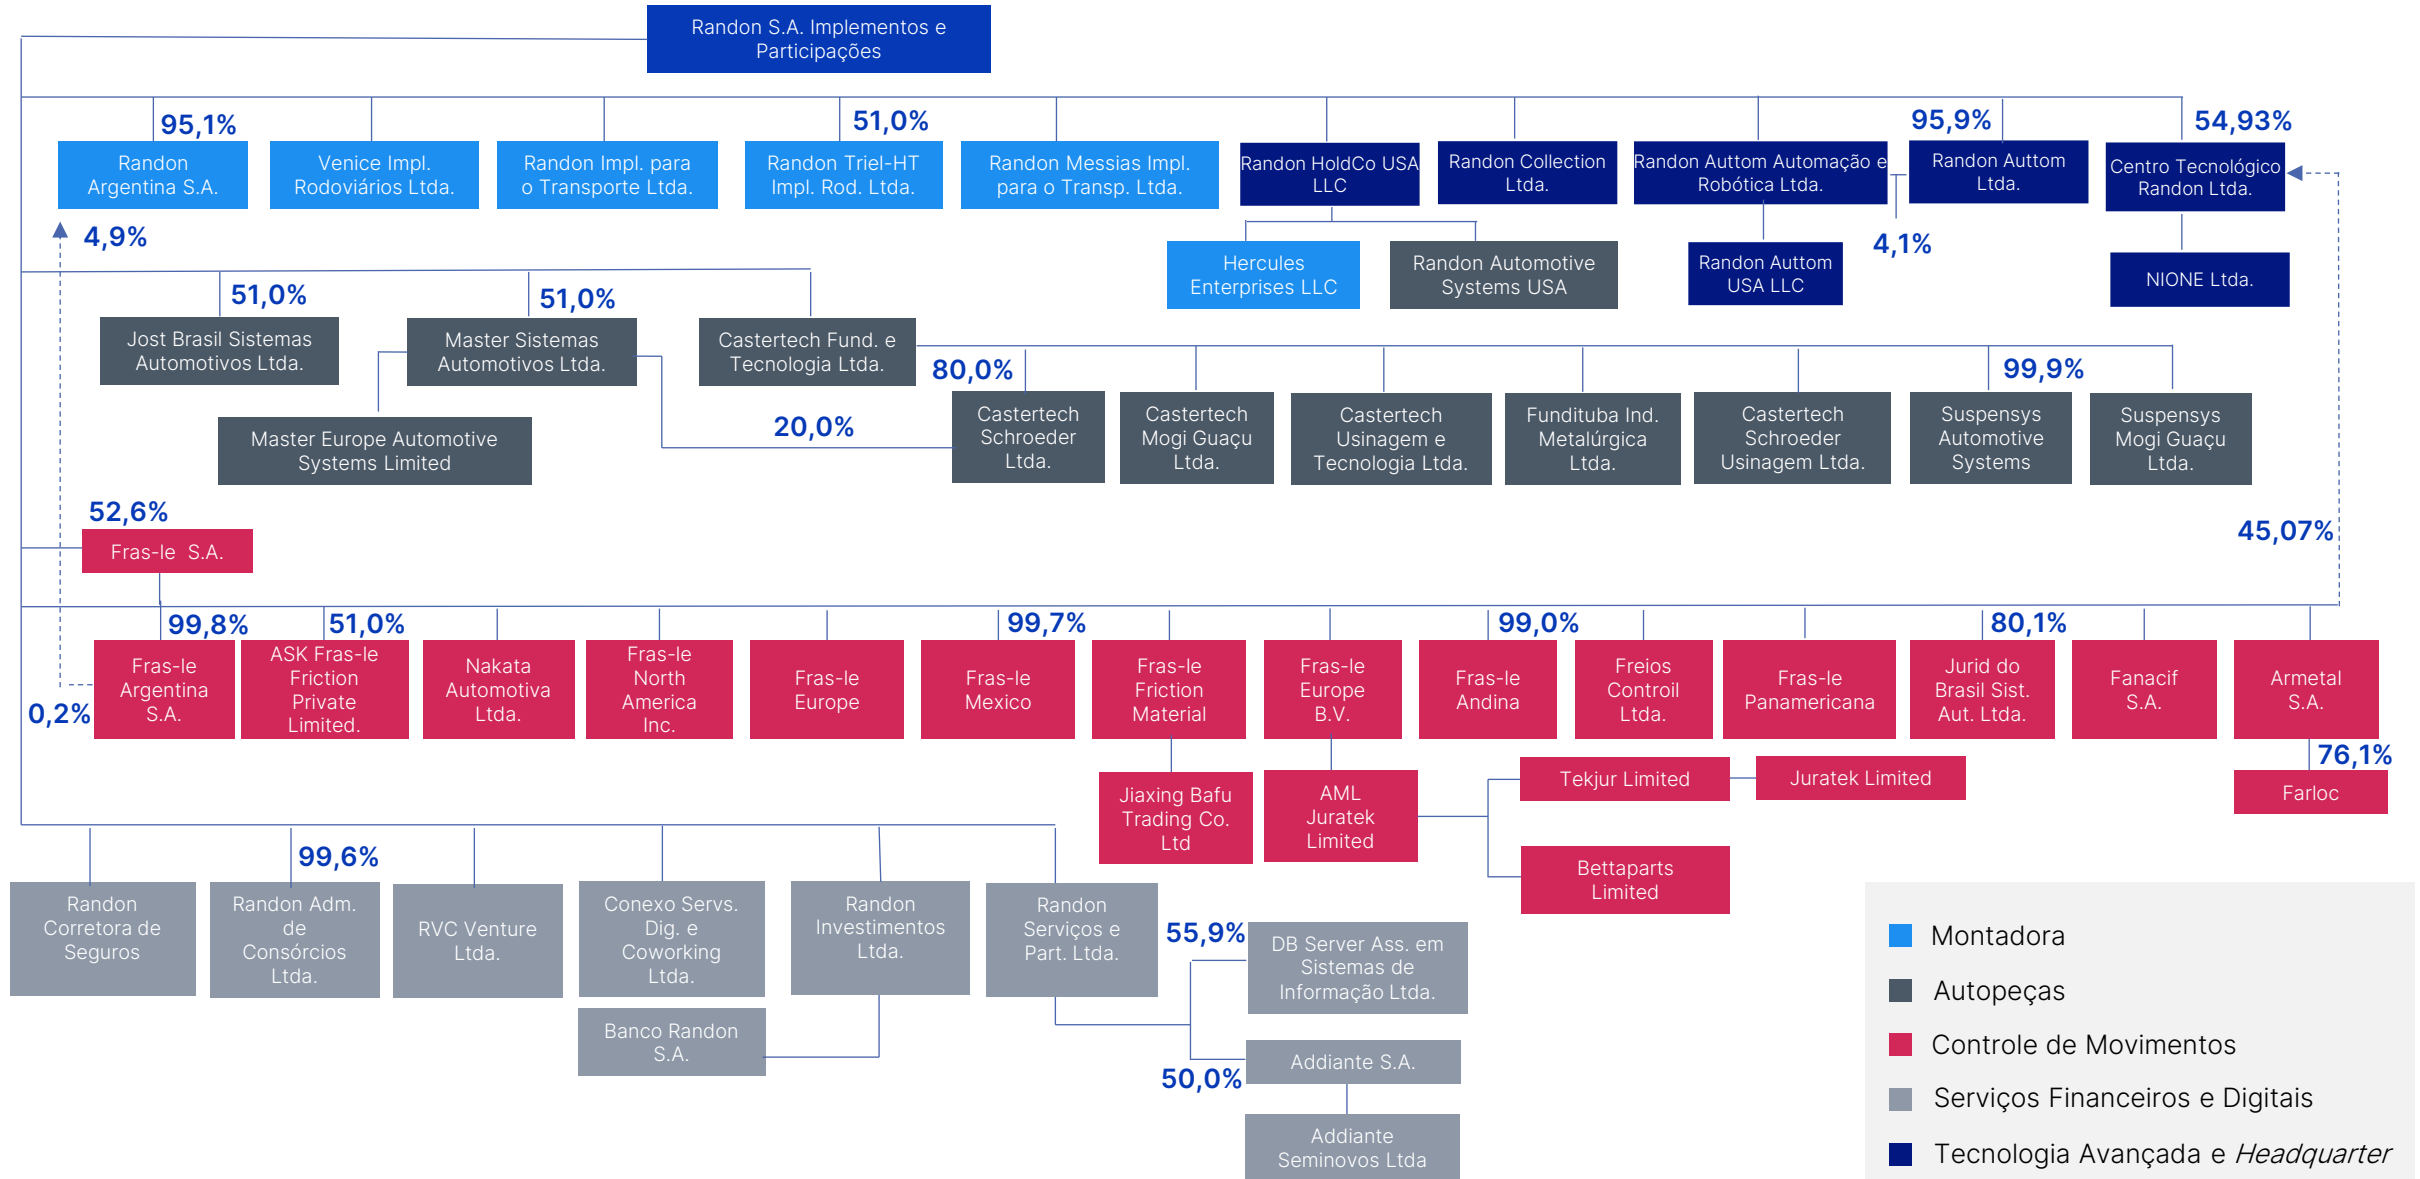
Randon S.A. Implementos e Participações

95,1%
Randon Argentina S.A.
4,9%

Venice Impl. Rodoviários Ltda.

Randon Impl. para o Transporte Ltda.

51,0%
Randon Triel-HT Impl. Rod. Ltda.

Randon Messias Impl. para o Transp. Ltda.

Randon HoldCo USA LLC

Hercules Enterprises LLC

Randon Automotive Systems USA

Randon Collection Ltda.

Randon Auttom Automação e Robótica Ltda.

Randon Auttom USA LLC

95,9%
Randon Auttom Ltda.
4,1%

54,93%
Centro Tecnológico Randon Ltda.

NIONE Ltda.

51,0%
Jost Brasil Sistemas Automotivos Ltda.

51,0%
Master Sistemas Automotivos Ltda.

Master Europe Automotive Systems Limited

Castertech Fund. e Tecnologia Ltda.

80,0%
20,0%
Castertech Schroeder Ltda.

Castertech Mogi Guaçu Ltda.

Castertech Usinagem e Tecnologia Ltda.

Fundituba Ind. Metalúrgica Ltda.

Castertech Schroeder Usinagem Ltda.

99,9%
Suspensys Automotive Systems

Suspensys Mogi Guaçu Ltda.

52,6%
Fras-le S.A.

45,07%

99,8%
Fras-le Argentina S.A.
0,2%

51,0%
ASK Fras-le Friction Private Limited.

Nakata Automotiva Ltda.

Fras-le North America Inc.

Fras-le Europe

99,7%
Fras-le Mexico

Fras-le Friction Material

Jiaxing Bafu Trading Co. Ltd

Fras-le Europe B.V.

AML Juratek Limited

Tekjur Limited

Juratek Limited

Bettaparts Limited

99,0%
Fras-le Andina

Freios Controil Ltda.

Fras-le Panamericana

80,1%
Jurid do Brasil Sist. Aut. Ltda.

Fanacif S.A.

Armetal S.A.
76,1%
Farloc

Randon Corretora de Seguros

99,6%
Randon Adm. de Consórcios Ltda.

RVC Venture Ltda.

Conexo Servs. Dig. e Coworking Ltda.

Banco Randon S.A.

Randon Investimentos Ltda.

Randon Serviços e Part. Ltda.

55,9%
DB Server Ass. em Sistemas de Informação Ltda.

50,0%
Addiante S.A.

Addiante Seminovos Ltda

Montadora
Autopeças
Controle de Movimentos
Serviços Financeiros e Digitais
Tecnologia Avançada e *Headquarter*